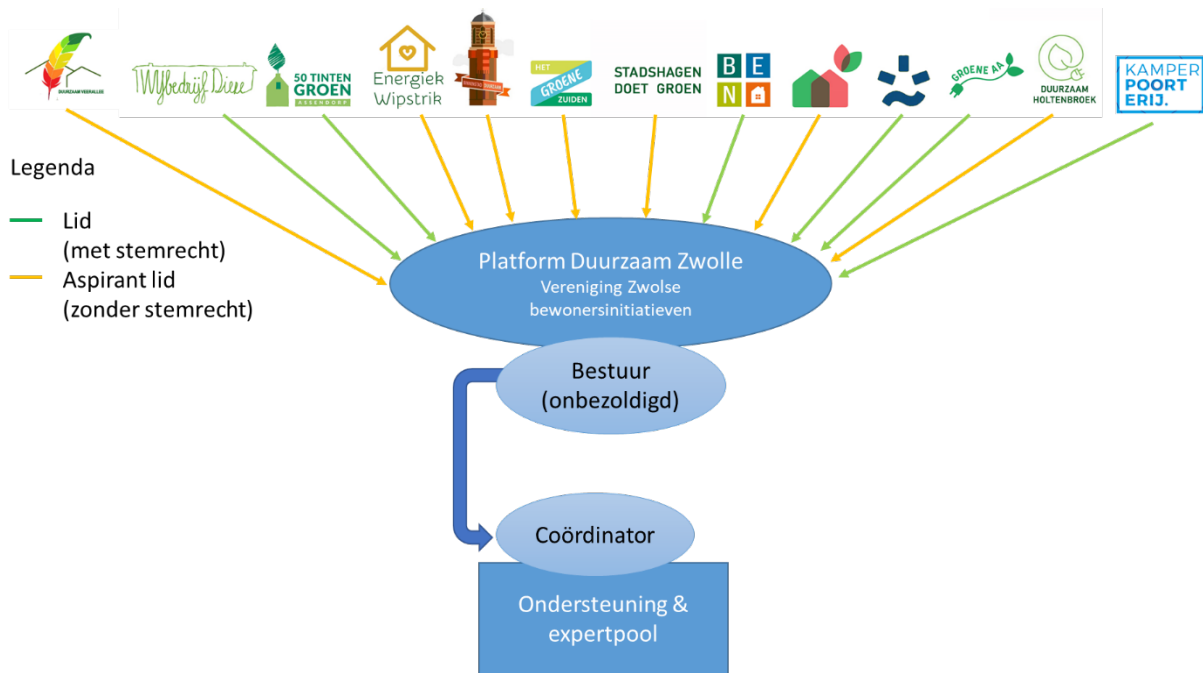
DUURZAAM VEERALLEE

Wijbedrijf Diese

50 TINTEN GROEN ASSENDORP

Energiek Wipstrik

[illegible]

HET GROENE ZUIDEN

STADSHAGEN DOET GROEN

B E N

GROENE AA

DUURZAAM HOLTENBROEK

KAMPER POORT ERIJ.

Legenda

Lid (met stemrecht)

Aspirant lid (zonder stemrecht)

Platform Duurzaam Zwolle
Vereniging Zwolse bewonersinitiatieven

Bestuur (onbezoldigd)

Coördinator

Ondersteuning & expertpool